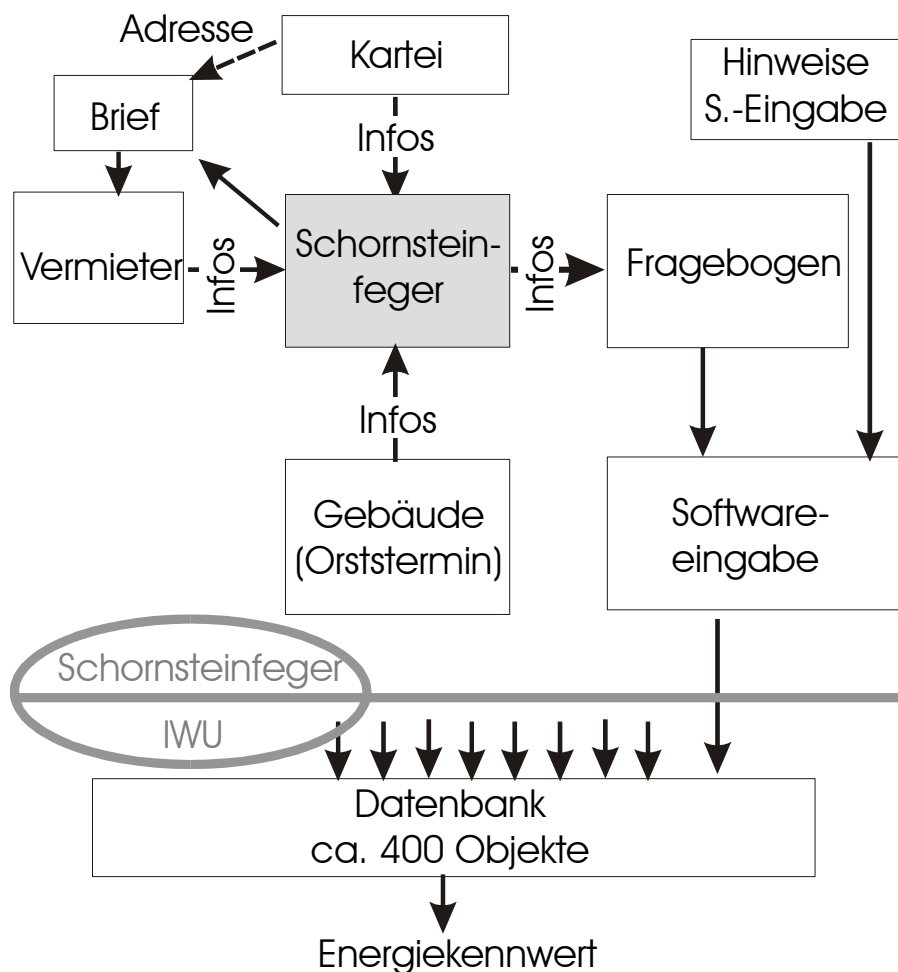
Adresse

Kartei

Hinweise S.-Eingabe

Brief

Infos

Vermieter

Infos

Schornsteinfeger

Infos

Fragebogen

Infos

Gebäude (Orststermin)

Softwareeingabe

Schornsteinfeger

IWU

Datenbank
ca. 400 Objekte

Energiekennwert